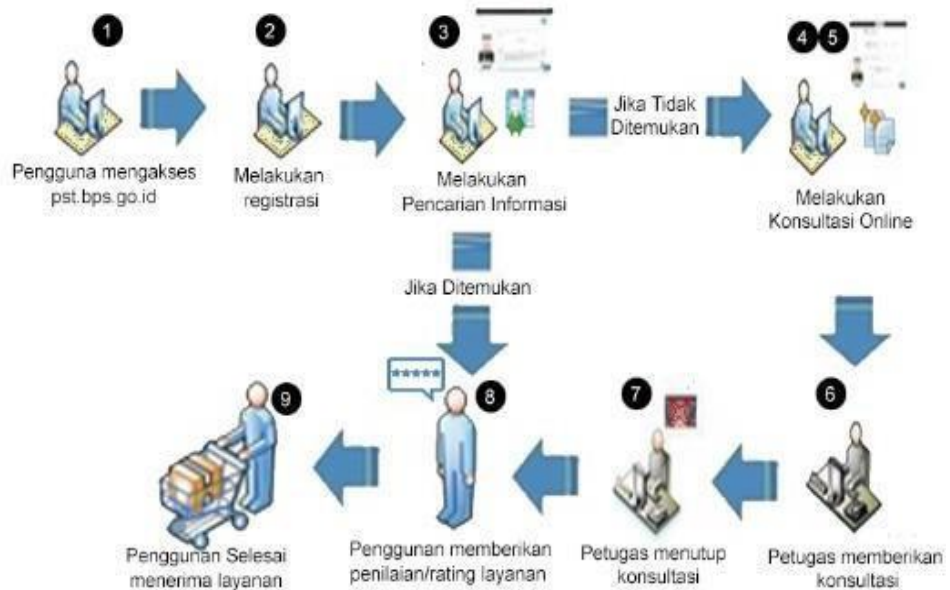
1
Pengguna mengakses pst.bps.go.id

2
Melakukan registrasi

3
Melakukan Pencarian Informasi

Jika Tidak Ditemukan

4 5
Melakukan Konsultasi Online

Jika Ditemukan

6
Petugas memberikan konsultasi

7
Petugas menutup konsultasi

8
\*\*\*\*\*
Penggunan memberikan penilaian/rating layanan

9
Penggunan Selesai menerima layanan